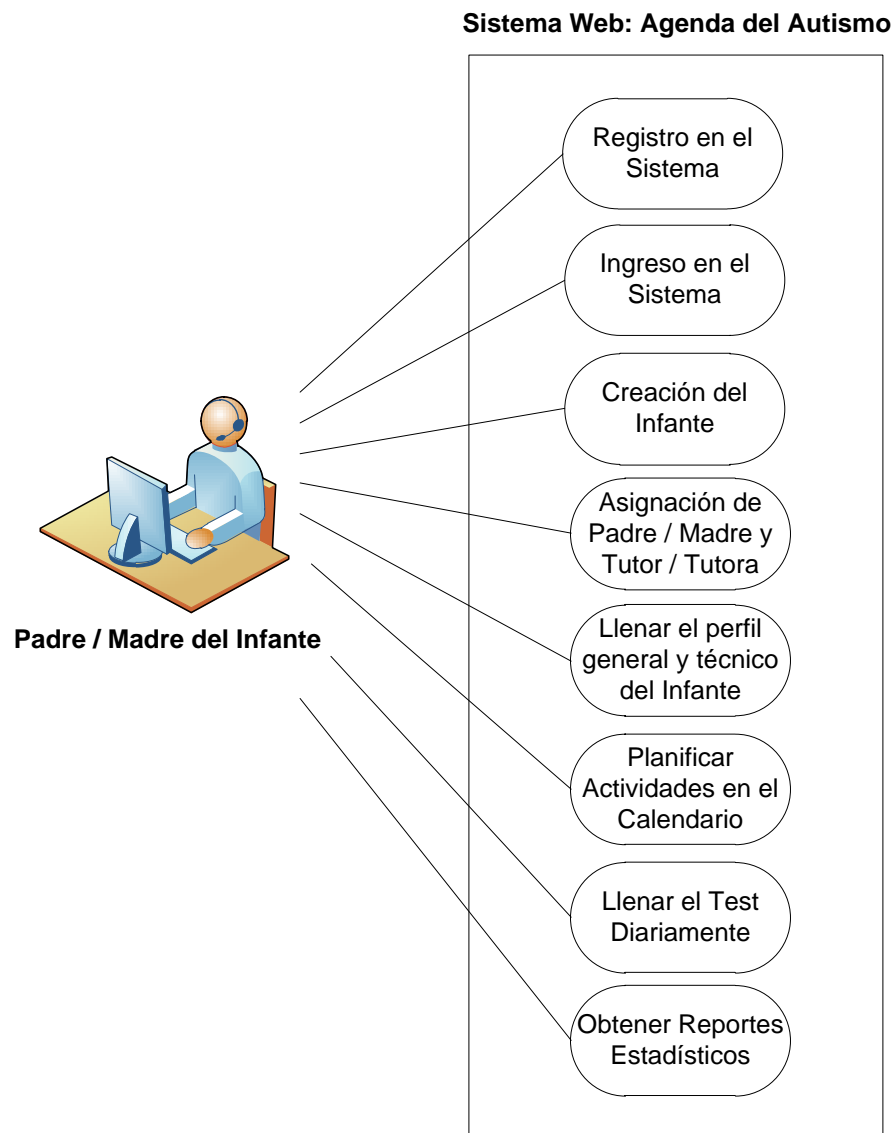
Sistema Web: Agenda del Autismo

Registro en el Sistema

Ingreso en el Sistema

Creación del Infante

Asignación de Padre / Madre y Tutor / Tutora

Llenar el perfil general y técnico del Infante

Planificar Actividades en el Calendario

Llenar el Test Diariamente

Obtener Reportes Estadísticos

Padre / Madre del Infante